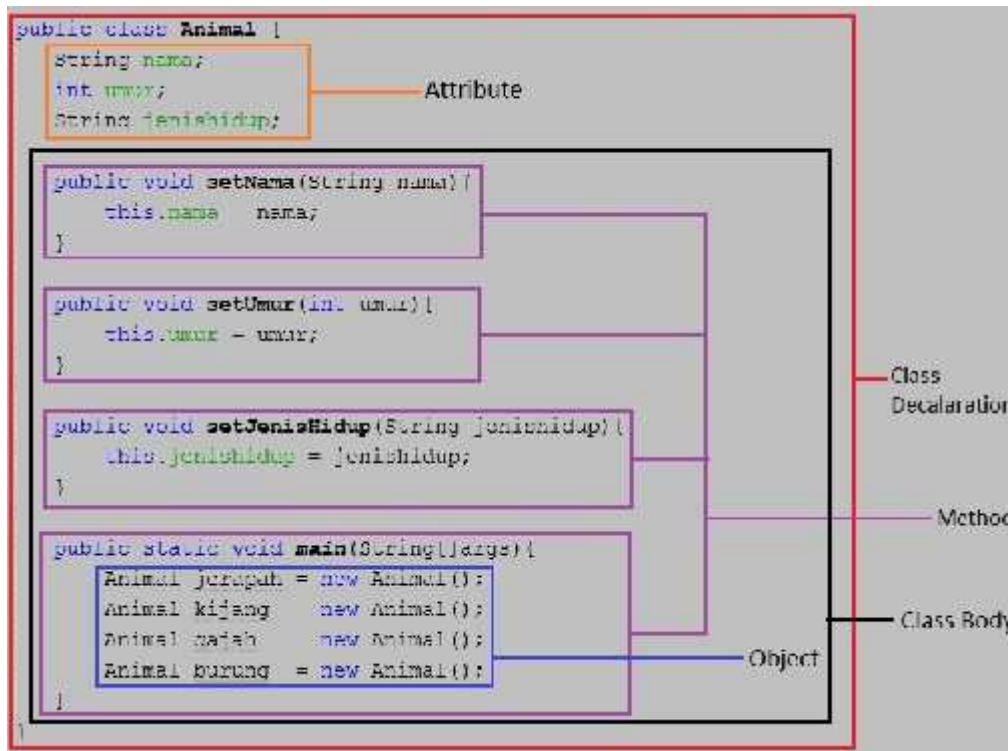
public class Animal {
String nama;
int umur;
String jenishidup;

Attribute

public void setNama(String nama){
this.nama = nama;
}

public void setUmur(int umur){
this.umur = umur;
}

public void setJenisHidup(String jenishidup){
this.jenishidup = jenishidup;
}

public static void main(String[]args){
Animal jerapah = new Animal();
Animal kijang = new Animal();
Animal gajah = new Animal();
Animal burung = new Animal();
}
}

Object

Class Decalaratio

Metho

Class Body